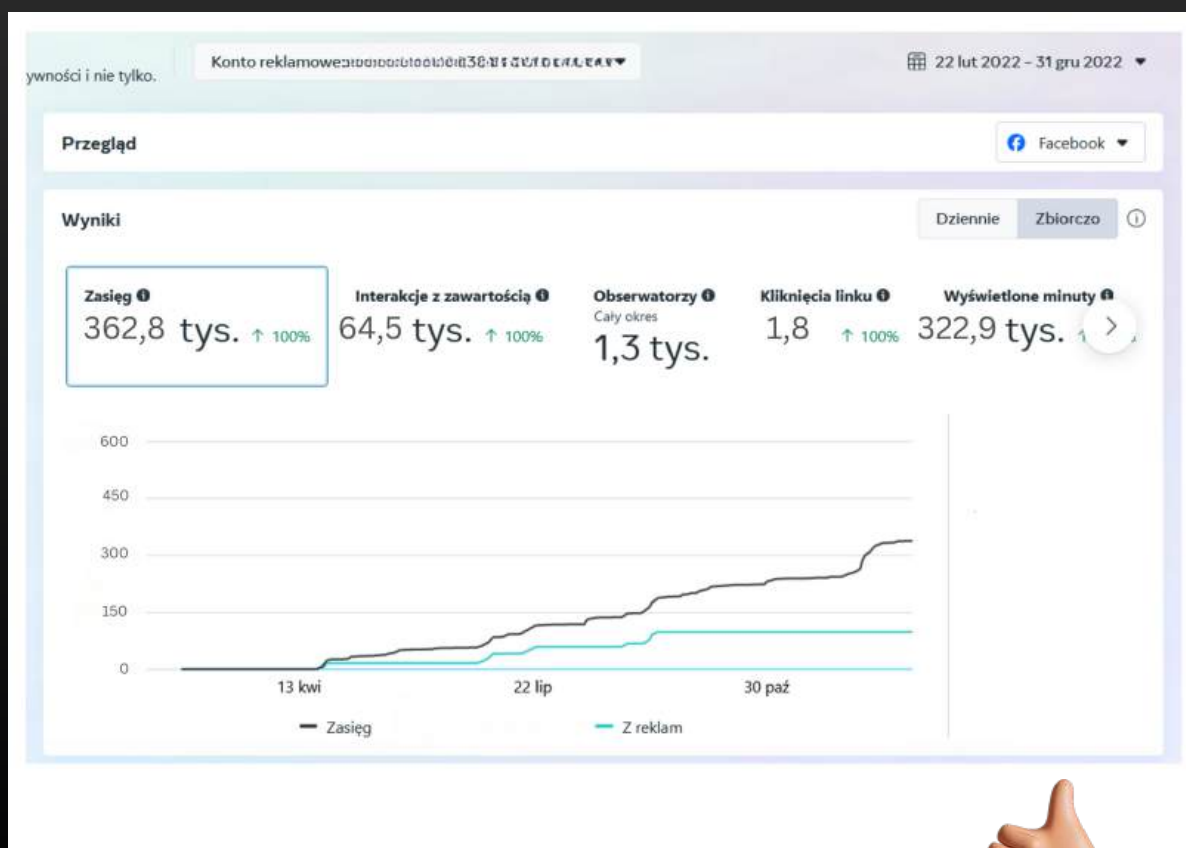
ywności i nie tylko.

Konto reklamowe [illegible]

22 lut 2022 – 31 gru 2022

Przegląd

Facebook

Wyniki

Dziennie Zbiorczo

Zasięg
362,8 tys. ↑ 100%

Interakcje z zawartością
64,5 tys. ↑ 100%

Obserwatorzy
Cały okres
1,3 tys.

Kliknięcia linku
1,8 ↑ 100%

Wyświetlone minuty
322,9 tys. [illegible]

600
450
300
150
0

13 kwi
22 lip
30 paź

Zasięg
Z reklam